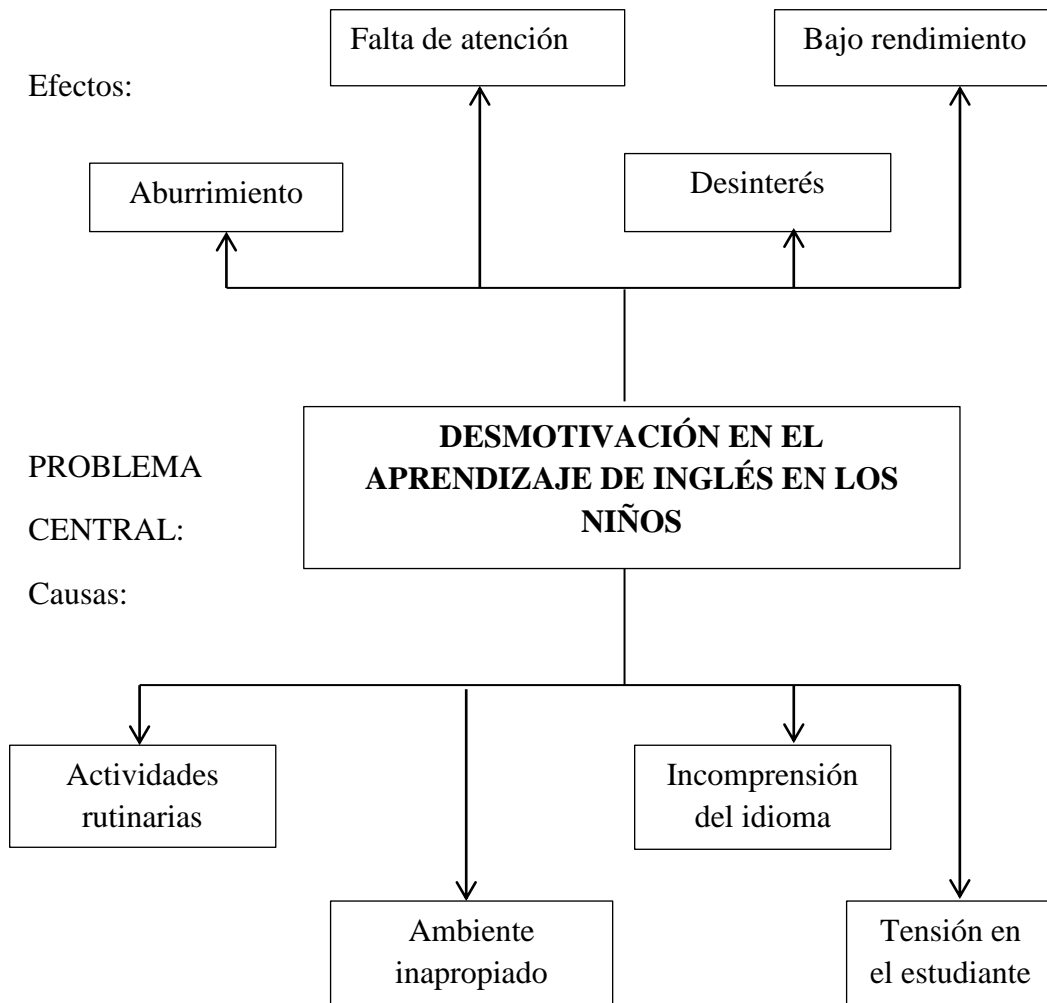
Falta de atención

Bajo rendimiento

Efectos:

Aburrimiento

Desinterés

PROBLEMA CENTRAL:

**DESMOTIVACIÓN EN EL APRENDIZAJE DE INGLÉS EN LOS NIÑOS**

Causas:

Actividades rutinarias

Incomprensión del idioma

Ambiente inapropiado

Tensión en el estudiante